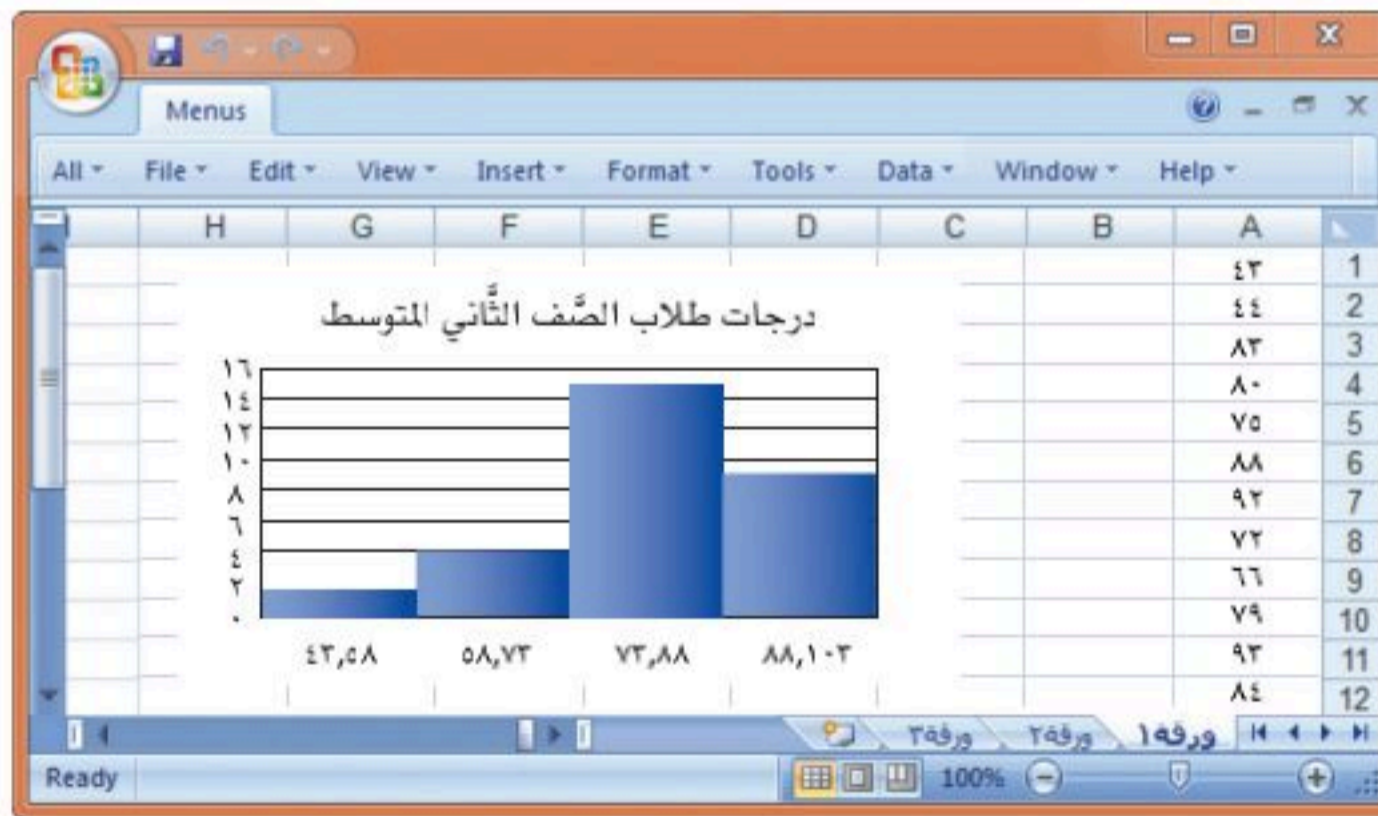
Menus

All File Edit View Insert Format Tools Data Window Help

| | H | G | F | E | D | C | B | A | |
|---|---|---|---|---|---|---|---|---|---|
| | | | | | | | | ٤٣ | 1 |
| | | | | | | | | ٤٤ | 2 |
| | | | | | | | | ٨٣ | 3 |
| | | | | | | | | ٨٠ | 4 |
| | | | | | | | | ٧٥ | 5 |
| | | | | | | | | ٨٨ | 6 |
| | | | | | | | | ٩٢ | 7 |
| | | | | | | | | ٧٢ | 8 |
| | | | | | | | | ٦٦ | 9 |
| | | | | | | | | ٧٩ | 10 |
| | | | | | | | | ٩٣ | 11 |
| | | | | | | | | ٨٤ | 12 |

درجات طلاب الصّف الثّاني المتوسط

١٦
١٤
١٢
١٠
٨
٦
٤
٢
٠

٤٣,٥٨ ٥٨,٧٣ ٧٣,٨٨ ٨٨,١٠٣

ورقة١ ورقة٢ ورقة٣

Ready 100%